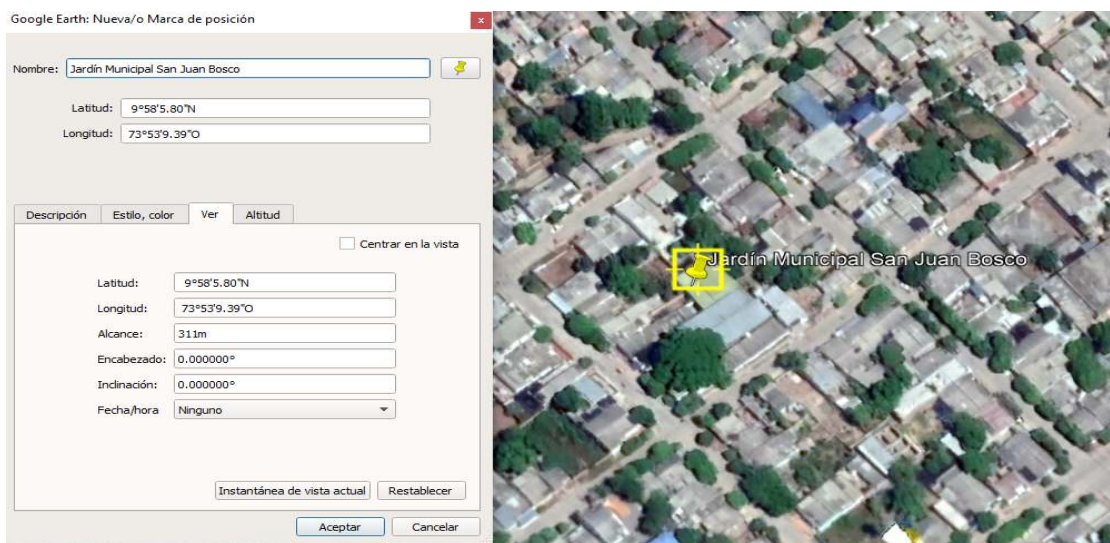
Google Earth: Nueva/o Marca de posición

Nombre: Jardín Municipal San Juan Bosco

Latitud: 9°58'5.80"N

Longitud: 73°53'9.39"O

Descripción | Estilo, color | Ver | Altitud

Centrar en la vista

Latitud: 9°58'5.80"N

Longitud: 73°53'9.39"O

Alcance: 311m

Encabezado: 0.000000°

Inclinación: 0.000000°

Fecha/hora Ninguno

Instantánea de vista actual | Restablecer

Aceptar | Cancelar

Jardín Municipal San Juan Bosco